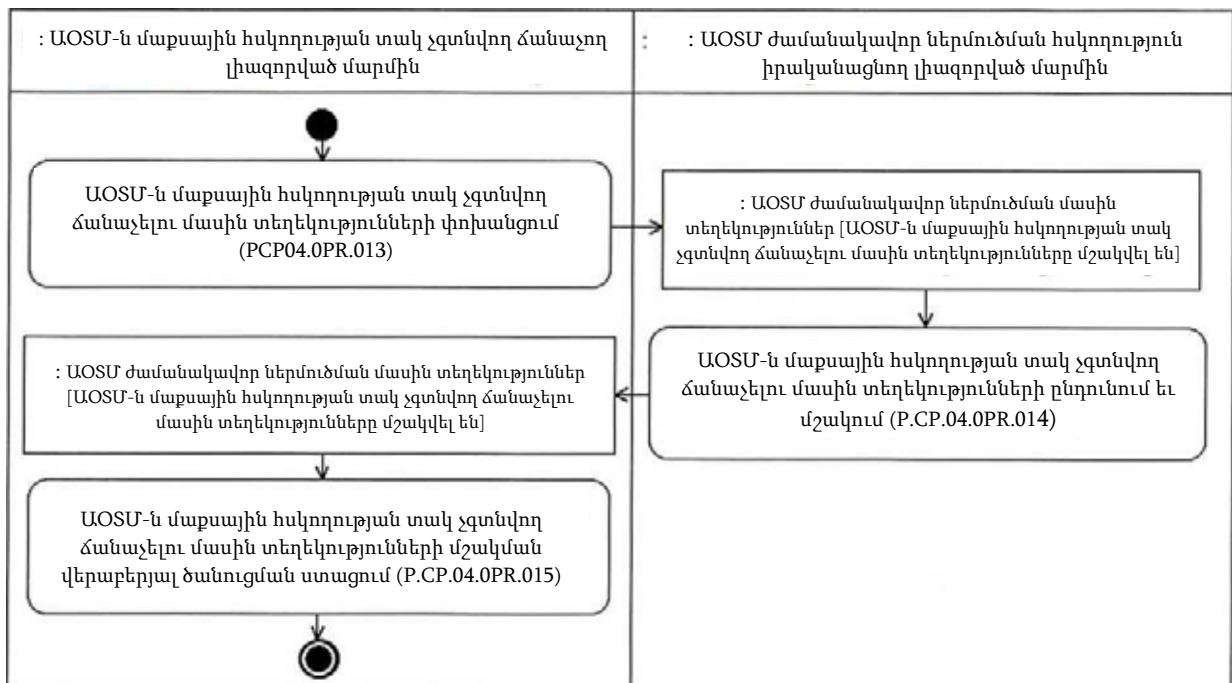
: ԱOSՄ-ն մաքսային հսկողության տակ չգտնվող ճանաչող լիազորված մարմին

: ԱOSՄ ժամանակավոր ներմուծման հսկողություն իրականացնող լիազորված մարմին

ԱOSՄ-ն մաքսային հսկողության տակ չգտնվող ճանաչելու մասին տեղեկությունների փոխանցում (PCP04.0PR.013)

: ԱOSՄ ժամանակավոր ներմուծման մասին տեղեկություններ [ԱOSՄ-ն մաքսային հսկողության տակ չգտնվող ճանաչելու մասին տեղեկությունները մշակվել են]

ԱOSՄ-ն մաքսային հսկողության տակ չգտնվող ճանաչելու մասին տեղեկությունների ընդունում և մշակում (P.CP.04.0PR.014)

: ԱOSՄ ժամանակավոր ներմուծման մասին տեղեկություններ [ԱOSՄ-ն մաքսային հսկողության տակ չգտնվող ճանաչելու մասին տեղեկությունները մշակվել են]

ԱOSՄ-ն մաքսային հսկողության տակ չգտնվող ճանաչելու մասին տեղեկությունների մշակման վերաբերյալ ծանուցման ստացում (P.CP.04.0PR.015)